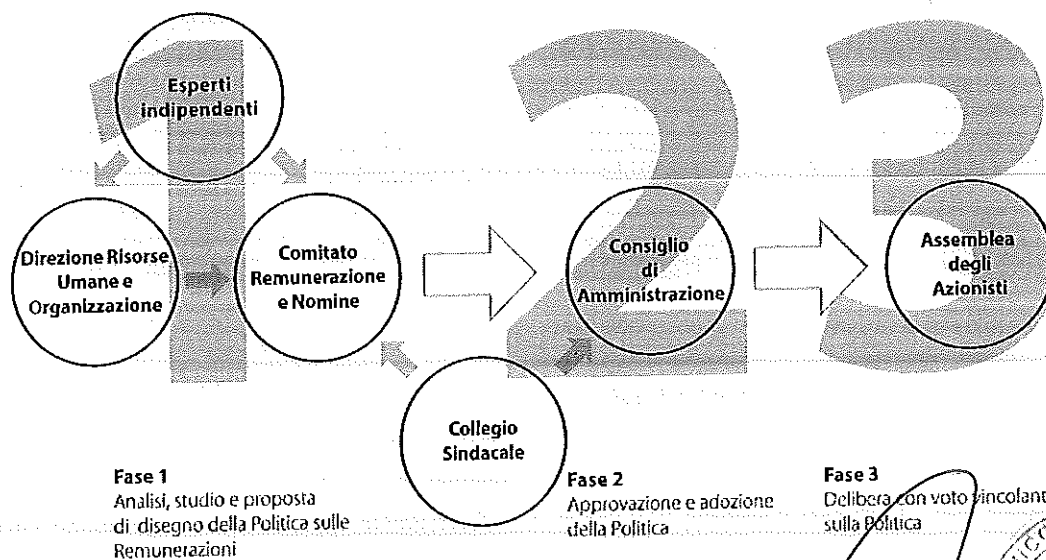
Esperti indipendenti

Direzione Risorse Umane e Organizzazione

Comitato Remunerazione e Nomine

Consiglio di Amministrazione

Assemblea degli Azionisti

Collegio Sindacale

Fase 1
Analisi, studio e proposta di disegno della Politica sulle Remunerazioni

Fase 2
Approvazione e adozione della Politica

Fase 3
Delibera con voto vincolante sulla Politica